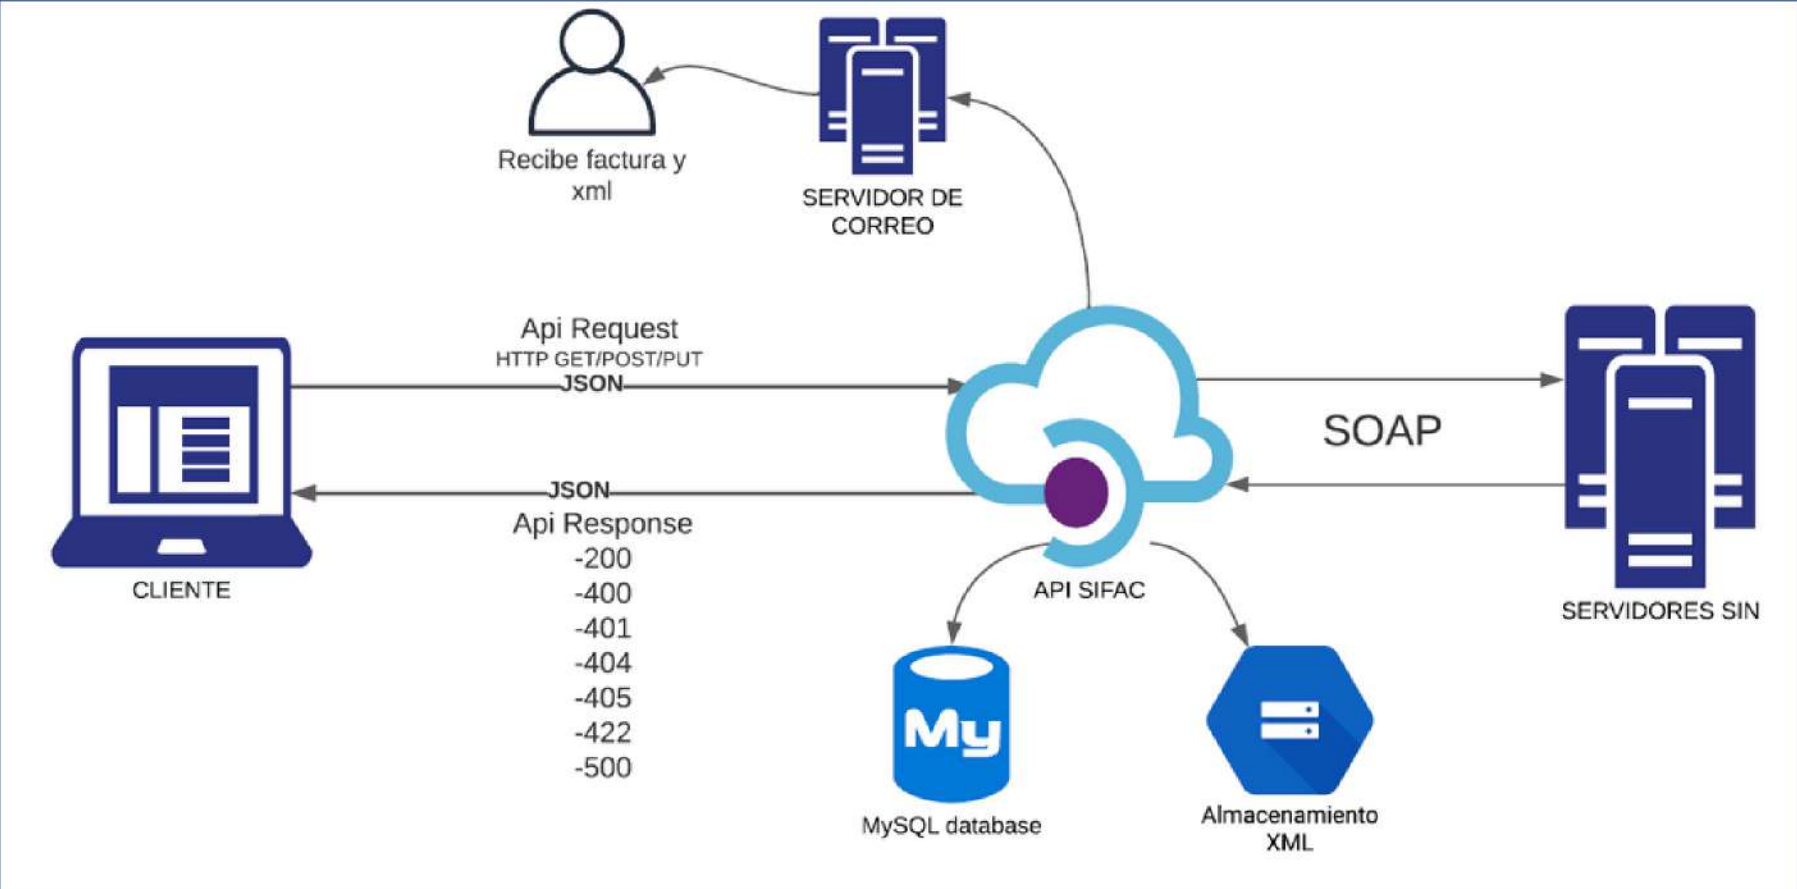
Recibe factura y xml

SERVIDOR DE CORREO

Api Request
HTTP GET/POST/PUT
JSON

SOAP

JSON
Api Response
-200
-400
-401
-404
-405
-422
-500

CLIENTE

API SIFAC

SERVIDORES SIN

My

MySQL database

Almacenamiento XML